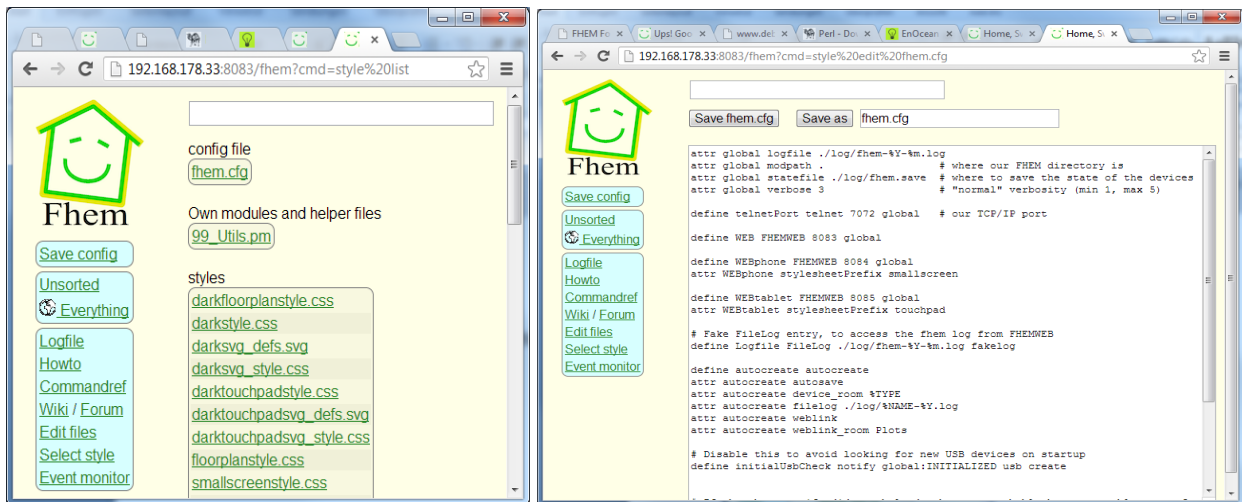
192.168.178.33:8083/fhem?cmd=style%20list

Fhem

Save config

Unsorted

Everything

Logfile
Howto
Commandref
Wiki / Forum
Edit files
Select style
Event monitor

config file
fhem.cfg

Own modules and helper files
99_Utils.pm

styles
darkfloorplanstyle.css
darkstyle.css
darksvg_defs.svg
darksvg_style.css
darktouchpadstyle.css
darktouchpadsvg_defs.svg
darktouchpadsvg_style.css
floorplanstyle.css
smallscreenstyle.css

FHEM Fo ×
Ups! Goo ×
www.del ×
Perl - Do ×
EnOcean ×
Home, S ×
Home, S ×

192.168.178.33:8083/fhem?cmd=style%20edit%20fhem.cfg

Fhem

Save config

Unsorted

Everything

Logfile
Howto
Commandref
Wiki / Forum
Edit files
Select style
Event monitor

Save fhem.cfg
Save as
fhem.cfg

attr global logfile ./log/fhem-%Y-%m.log
attr global modpath .                  # where our FHEM directory is
attr global statefile ./log/fhem.save  # where to save the state of the devices
attr global verbose 3                  # "normal" verbosity (min 1, max 5)

define telnetPort telnet 7072 global   # our TCP/IP port

define WEB FHEMWEB 8083 global

define WEBphone FHEMWEB 8084 global
attr WEBphone stylesheetPrefix smallscreen

define WEBtablet FHEMWEB 8085 global
attr WEBtablet stylesheetPrefix touchpad

# Fake FileLog entry, to access the fhem log from FHEMWEB
define Logfile FileLog ./log/fhem-%Y-%m.log fakelog

define autocreate autocreate
attr autocreate autosave
attr autocreate device_room %TYPE
attr autocreate filelog ./log/%NAME-%Y.log
attr autocreate weblink
attr autocreate weblink_room Plots

# Disable this to avoid looking for new USB devices on startup
define initialUsbCheck notify global:INITIALIZED usb create